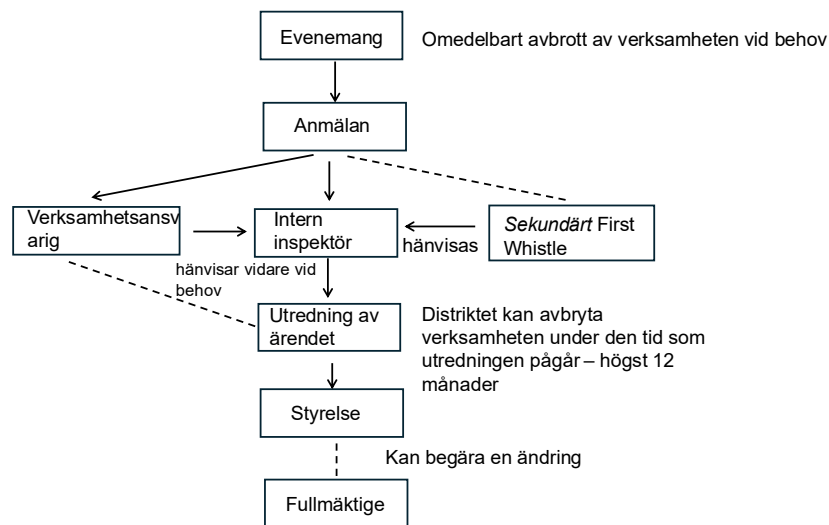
Evenemang

Omedelbart avbrott av verksamheten vid behov

Anmälan

Verksamhetsansvarig

Intern inspektör

hänvisas

*Sekundärt* First Whistle

hänvisar vidare vid behov

Utredning av ärendet

Distriktet kan avbryta verksamheten under den tid som utredningen pågår – högst 12 månader

Styrelse

Kan begära en ändring

Fullmäktige